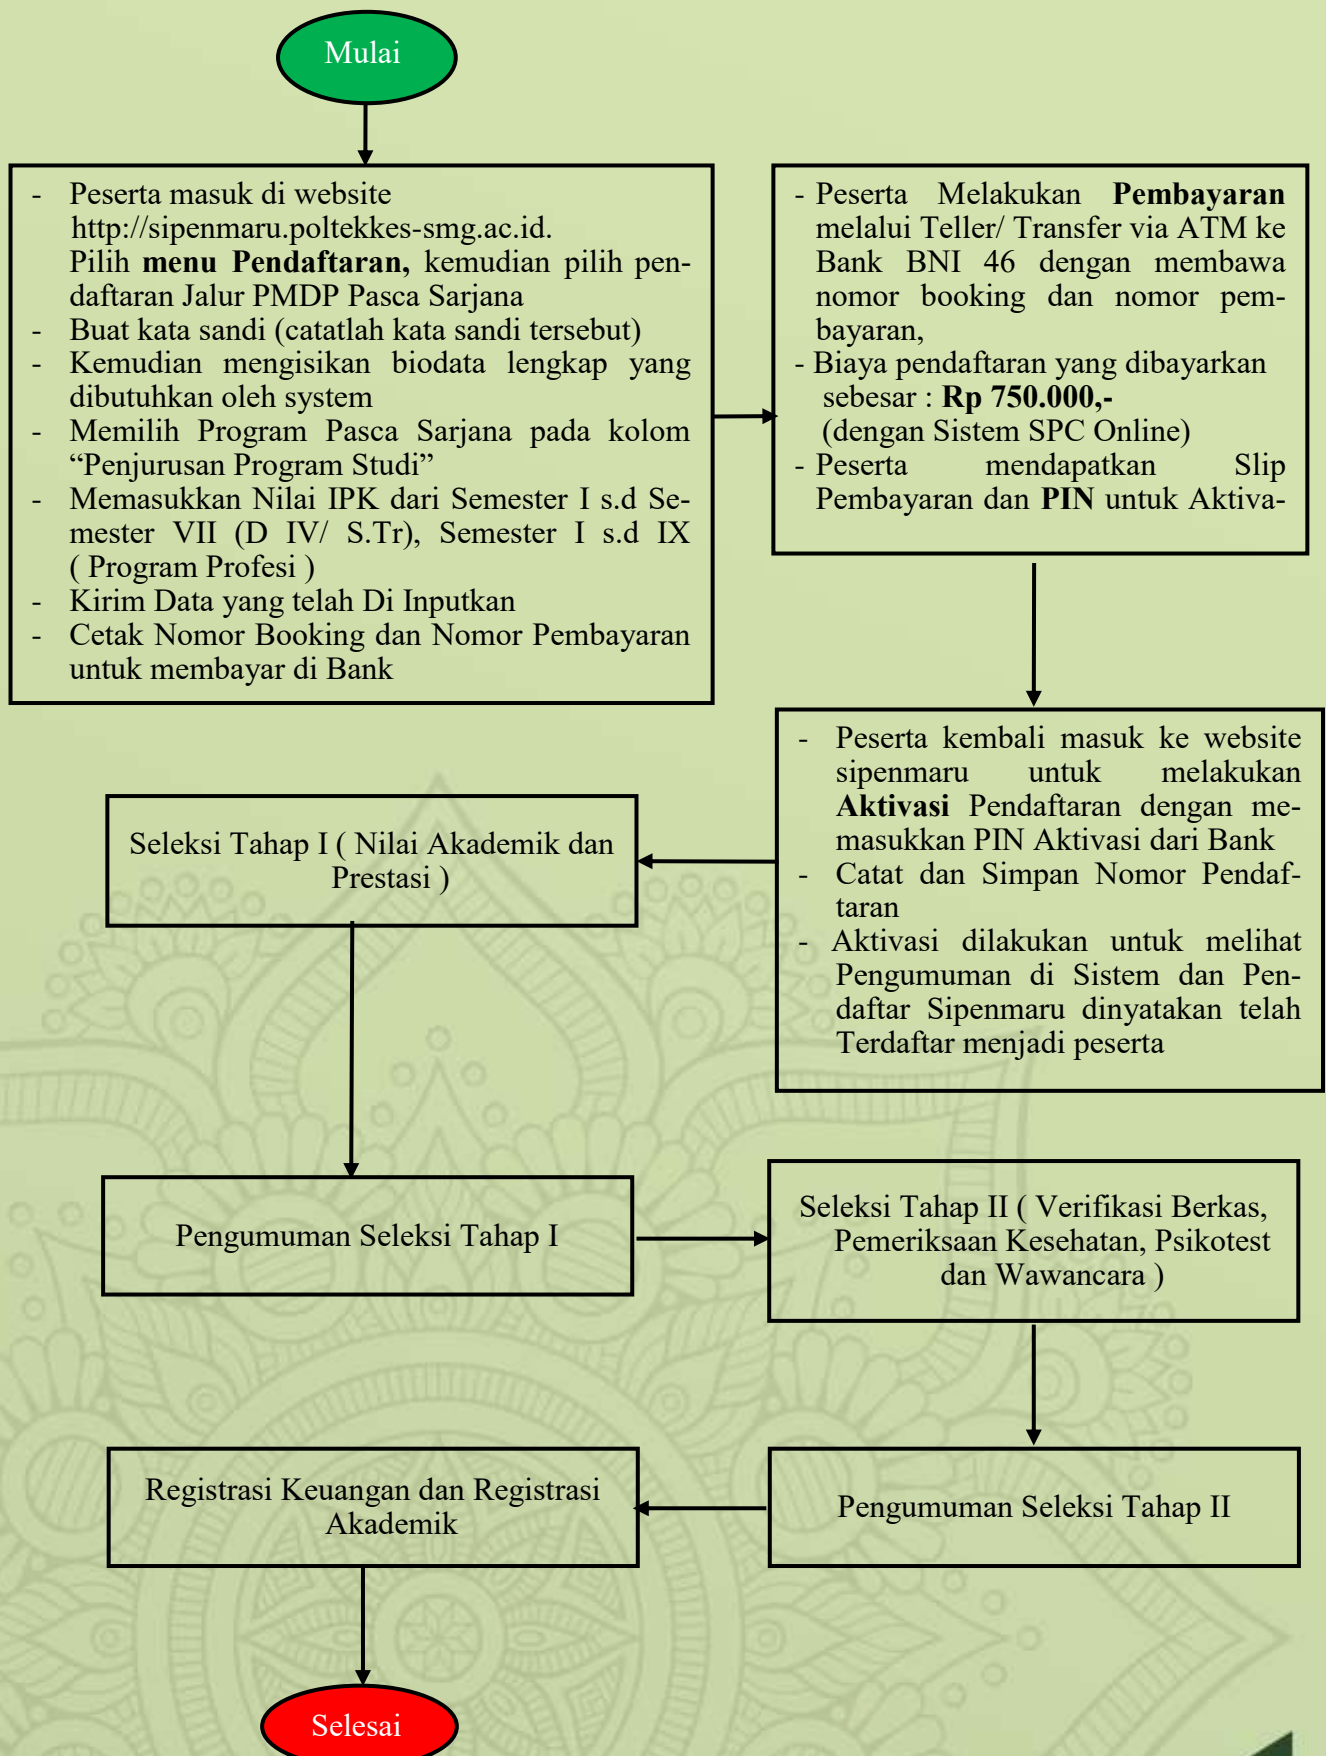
Mulai

- Peserta masuk di website http://sipenmaru.poltekkes-smg.ac.id. Pilih menu Pendaftaran, kemudian pilih pendaftaran Jalur PMDP Pasca Sarjana
- Buat kata sandi (catatlah kata sandi tersebut)
- Kemudian mengisikan biodata lengkap yang dibutuhkan oleh system
- Memilih Program Pasca Sarjana pada kolom "Penjurusan Program Studi"
- Memasukkan Nilai IPK dari Semester I s.d Semester VII (D IV/ S.Tr), Semester I s.d IX ( Program Profesi )
- Kirim Data yang telah Di Inputkan
- Cetak Nomor Booking dan Nomor Pembayaran untuk membayar di Bank

- Peserta Melakukan Pembayaran melalui Teller/ Transfer via ATM ke Bank BNI 46 dengan membawa nomor booking dan nomor pembayaran,
- Biaya pendaftaran yang dibayarkan sebesar : Rp 750.000,- (dengan Sistem SPC Online)
- Peserta mendapatkan Slip Pembayaran dan PIN untuk Aktiva-

- Peserta kembali masuk ke website sipenmaru untuk melakukan Aktivasi Pendaftaran dengan memasukkan PIN Aktivasi dari Bank
- Catat dan Simpan Nomor Pendaftaran
- Aktivasi dilakukan untuk melihat Pengumuman di Sistem dan Pendaftar Sipenmaru dinyatakan telah Terdaftar menjadi peserta

Seleksi Tahap I ( Nilai Akademik dan Prestasi )

Pengumuman Seleksi Tahap I

Seleksi Tahap II ( Verifikasi Berkas, Pemeriksaan Kesehatan, Psikotest dan Wawancara )

Pengumuman Seleksi Tahap II

Registrasi Keuangan dan Registrasi Akademik

Selesai